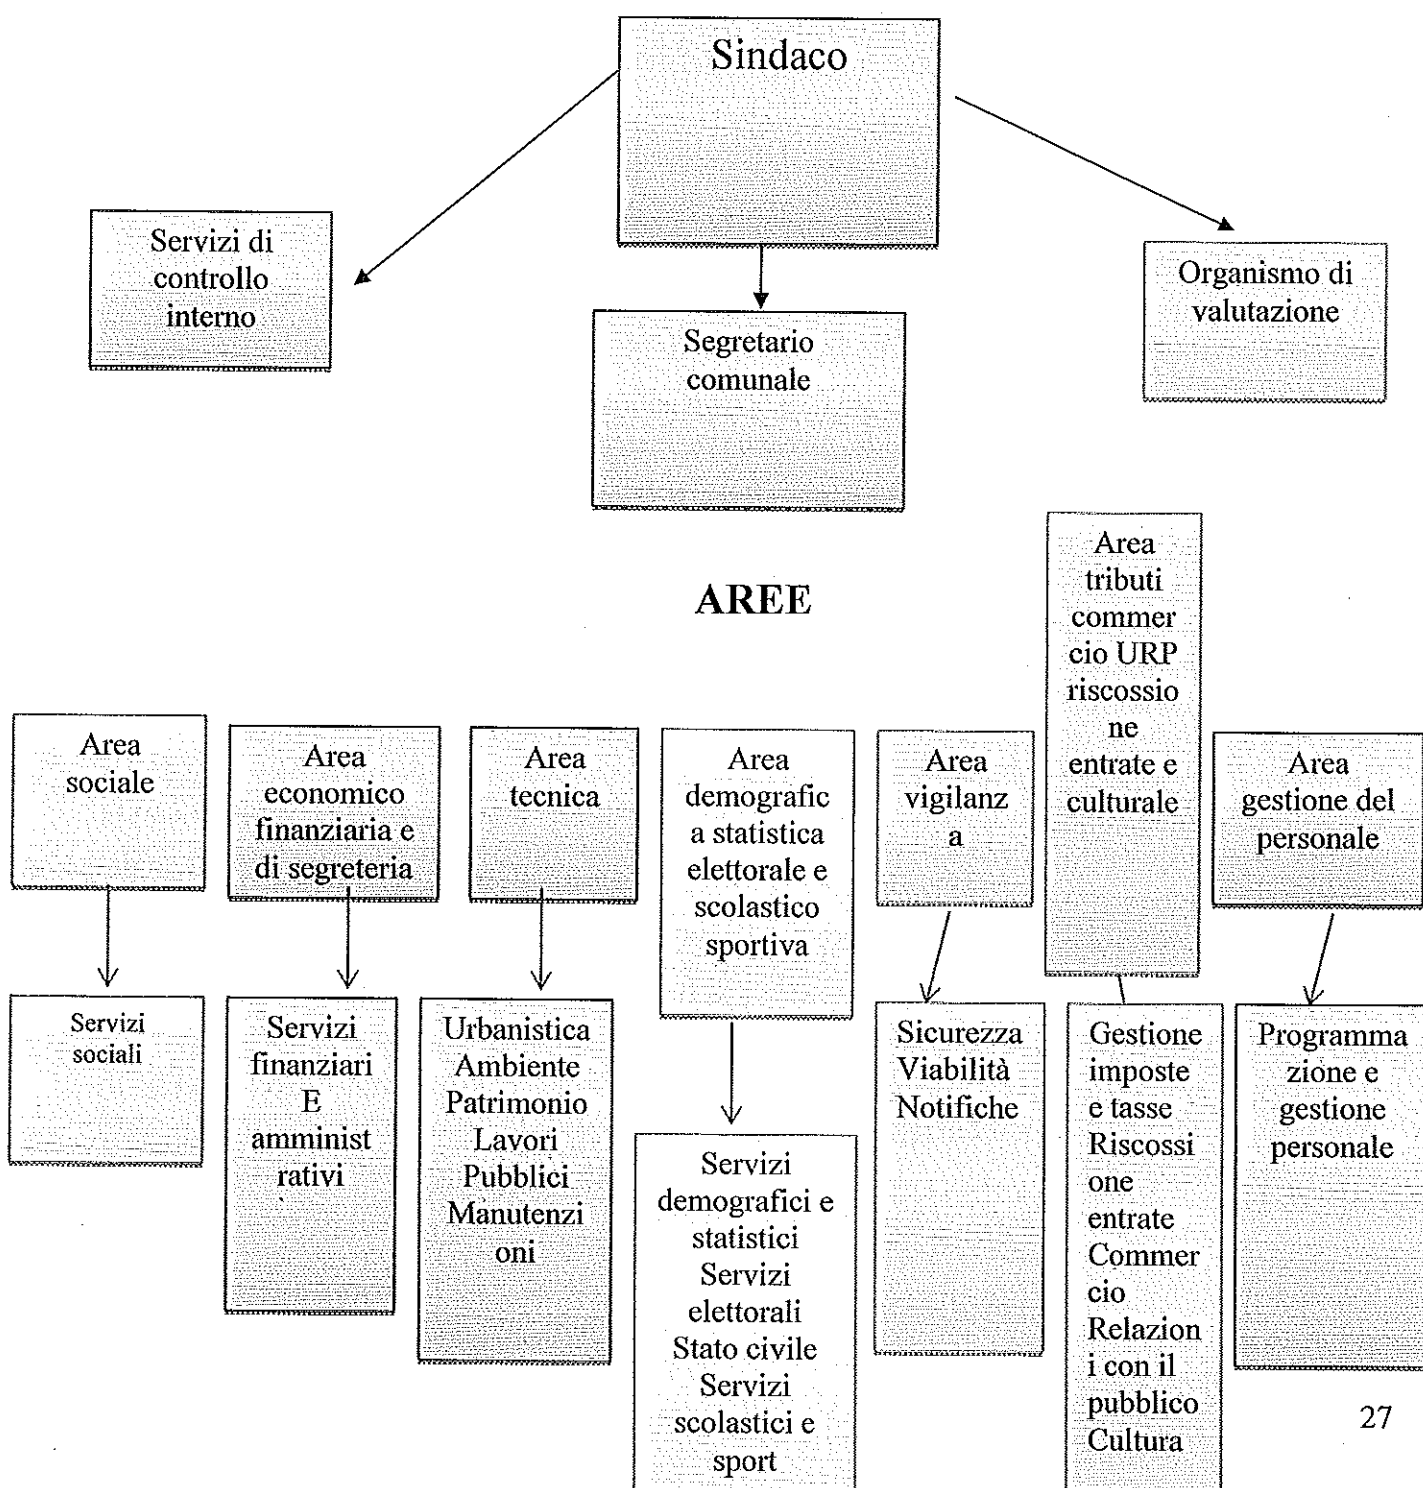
Sindaco

Servizi di controllo interno

Segretario comunale

Organismo di valutazione

AREE

Area sociale

Servizi sociali

Area economico finanziaria e di segreteria

Servizi finanziari E amministrativi

Area tecnica

Urbanistica Ambiente Patrimonio Lavori Pubblici Manutenzioni

Area demografica statistica elettorale e scolastico sportiva

Servizi demografici e statistici Servizi elettorali Stato civile Servizi scolastici e sport

Area vigilanza

Sicurezza Viabilità Notifiche

Area tributi commercio URP riscossione entrate e culturale

Gestione imposte e tasse Riscossione entrate Commercio Relazioni con il pubblico Cultura

Area gestione del personale

Programmazione e gestione personale

27